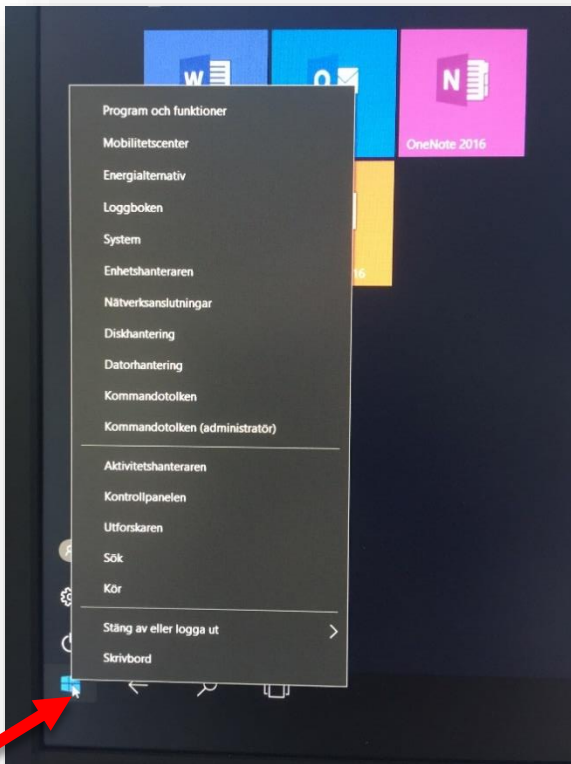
W

O

N

OneNote 2016

16

Program och funktioner
Mobilitetscenter
Energialternativ
Loggboken
System
Enhetshanteraren
Nätverksanslutningar
Diskhantering
Datorhantering
Kommandotolken
Kommandotolken (administratör)

Aktivitetshanteraren
Kontrollpanelen
Utforskaren
Sök
Kör

Stäng av eller logga ut
Skrivbord